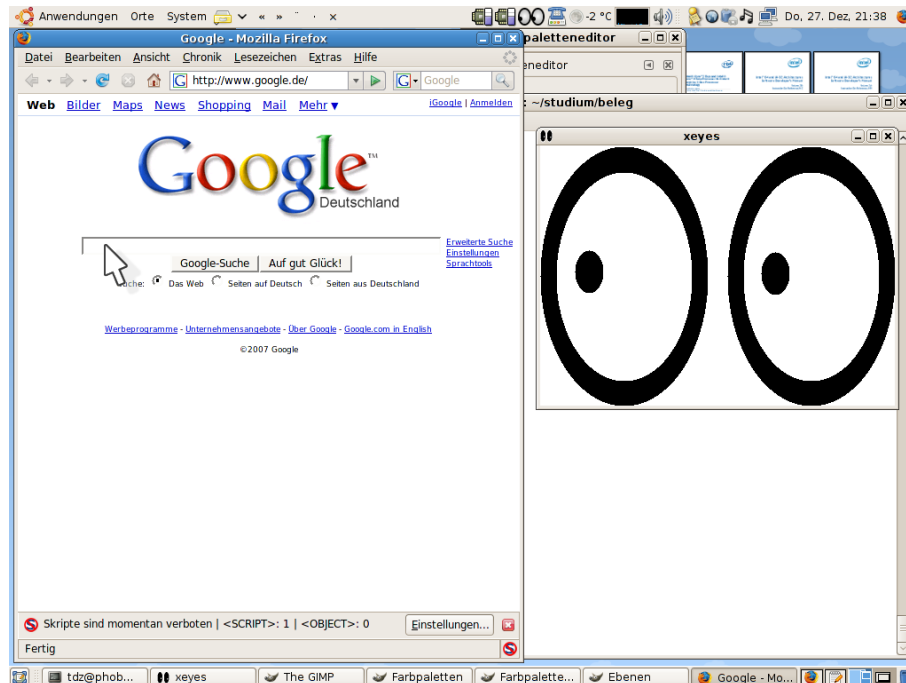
Anwendungen Orte System « » -2 °C Do, 27. Dez, 21:38

Google - Mozilla Firefox

Datei Bearbeiten Ansicht Chronik Lesezeichen Extras Hilfe

http://www.google.de/

Google

Web Bilder Maps News Shopping Mail Mehr ▾

iGoogle | Anmelden

Google

Deutschland

Erweiterte Suche
Einstellungen
Sprachtools

Google-Suche Auf gut Glück!

Suche: Das Web Seiten auf Deutsch Seiten aus Deutschland

Werbeprogramme - Unternehmensangebote - Über Google - Google.com in English

©2007 Google

Skripte sind momentan verboten | <SCRIPT>: 1 | <OBJECT>: 0

Einstellungen...

Fertig

paletteneditor

eneditor

: ~/studium/beleg

xeyes

tdz@phob... xeyes The GIMP Farbpaletten Farbpalette... Ebenen Google - Mo...